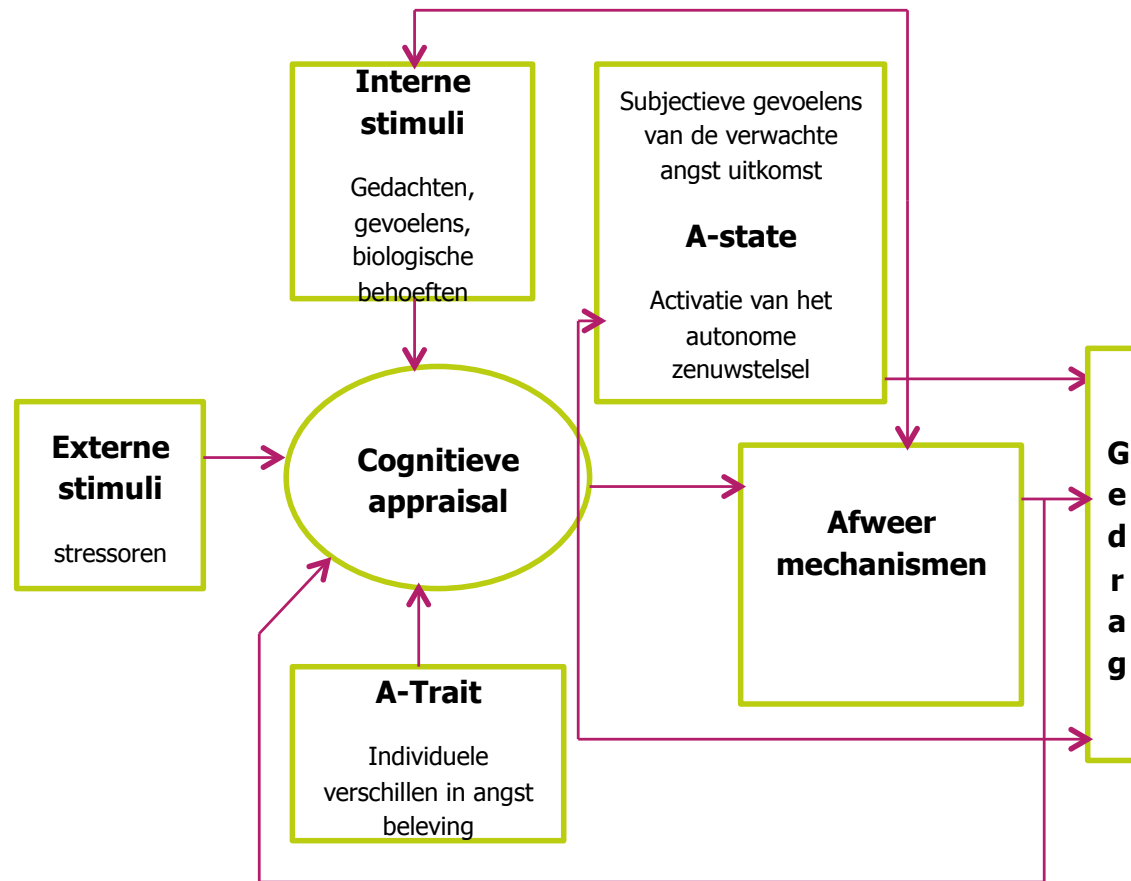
Interne stimuli

Gedachten, gevoelens, biologische behoeften

Subjectieve gevoelens van de verwachte angst uitkomst

A-state

Activatie van het autonome zenuwstelsel

Externe stimuli

stressoren

Cognitieve appraisal

Afweer mechanismen

G e d r a g

A-Trait

Individuele verschillen in angst beleving